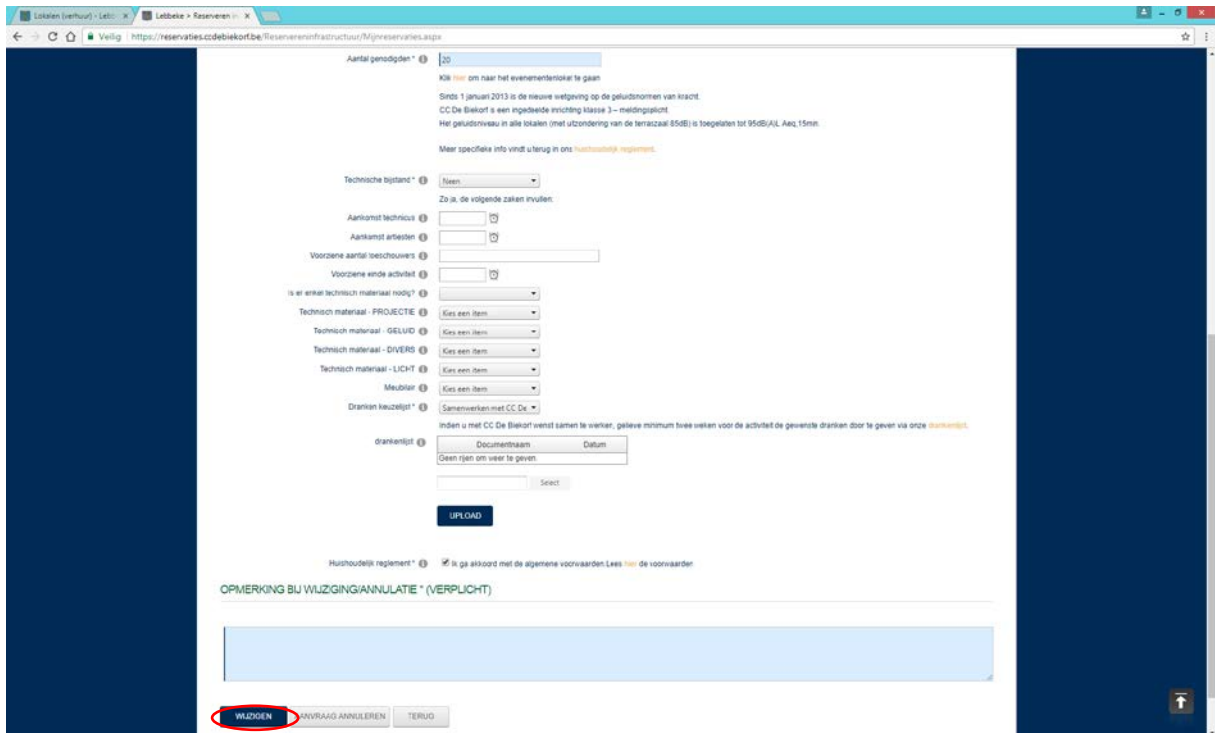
Lokalen (verhuur) - Lebb × Lebbeke > Reserveren in × 

Veilig | https://reservaties.ccdebiekorf.be/Reservereninfrastructuur/Mijnreservaties.aspx

Aantal genodigden * 20

Klik hier om naar het evenementenloket te gaan

Sinds 1 januari 2013 is de nieuwe wetgeving op de geluidsnormen van kracht.
CC De Biekorf is een ingedeelde inrichting klasse 3 – meldingsplicht.
Het geluidsniveau in alle lokalen (met uitzondering van de terraszaal 85dB) is toegelaten tot 95dB(A)L Aeq,15min.

Meer specifieke info vindt u terug in ons huishoudelijk reglement.

Technische bijstand * Neen

Zo ja, de volgende zaken invullen:

Aankomst technicus

Aankomst artiesten

Voorziene aantal toeschouwers

Voorziene einde activiteit

Is er enkel technisch materiaal nodig?

Technisch materiaal - PROJECTIE Kies een item

Technisch materiaal - GELUID Kies een item

Technisch materiaal - DIVERS Kies een item

Technisch materiaal - LICHT Kies een item

Meubilair Kies een item

Dranken keuzelijst * Samenwerken met CC De

Indien u met CC De Biekorf wenst samen te werken, gelieve minimum twee weken voor de activiteit de gewenste dranken door te geven via onze drankenlijst.

drankenlijst

| Documentnaam | Datum |
|---|---|
| Geen rijen om weer te geven. | |

Select

UPLOAD

Huishoudelijk reglement * Ik ga akkoord met de algemene voorwaarden.Lees hier de voorwaarden

OPMERKING BIJ WIJZIGING/ANNULATIE * (VERPLICHT)

WIJZIGEN AANVRAAG ANNULEREN TERUG